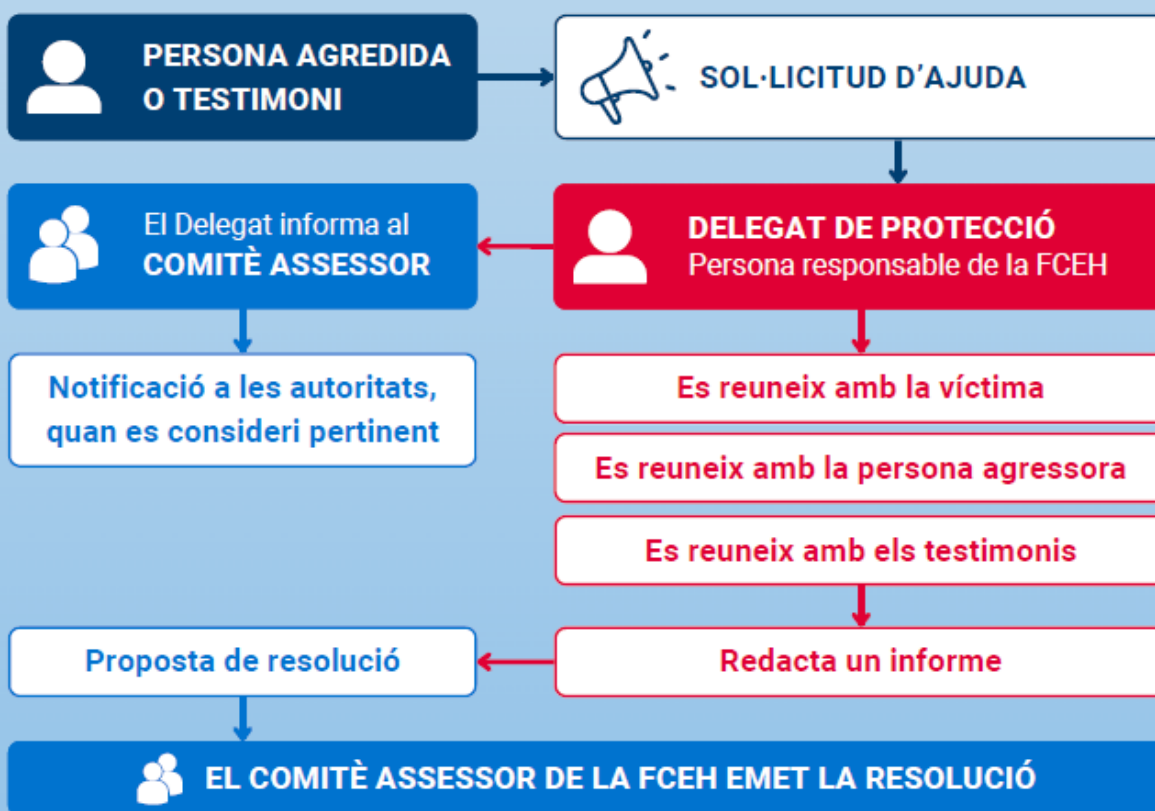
PERSONA AGREDIDA O TESTIMONI

SOL·LICITUD D’AJUDA

El Delegat informa al COMITÈ ASSESSOR

DELEGAT DE PROTECCIÓ
Persona responsable de la FCEH

Notificació a les autoritats, quan es consideri pertinent

Es reuneix amb la víctima

Es reuneix amb la persona agressora

Es reuneix amb els testimonis

Proposta de resolució

Redacta un informe

EL COMITÈ ASSESSOR DE LA FCEH EMET LA RESOLUCIÓ